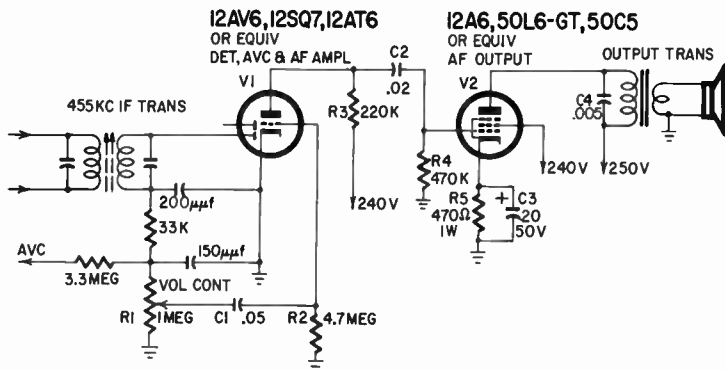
12AV6, 12SQ7, 12AT6
OR EQUIV
DET, AVC & AF AMPL

12A6, 50L6-GT, 50C5
OR EQUIV
AF OUTPUT

OUTPUT TRANS

455KC IF TRANS

V1

C2
.02

R3 220K

V2

C4
.005

R4
470K

240V

250V

R5
470Ω
1W

C3
20
50V

240V

200μμf

33K

AVC

3.3MEG

150μμf

VOL CONT

R1 1MEG

C1 .05

R2 4.7MEG